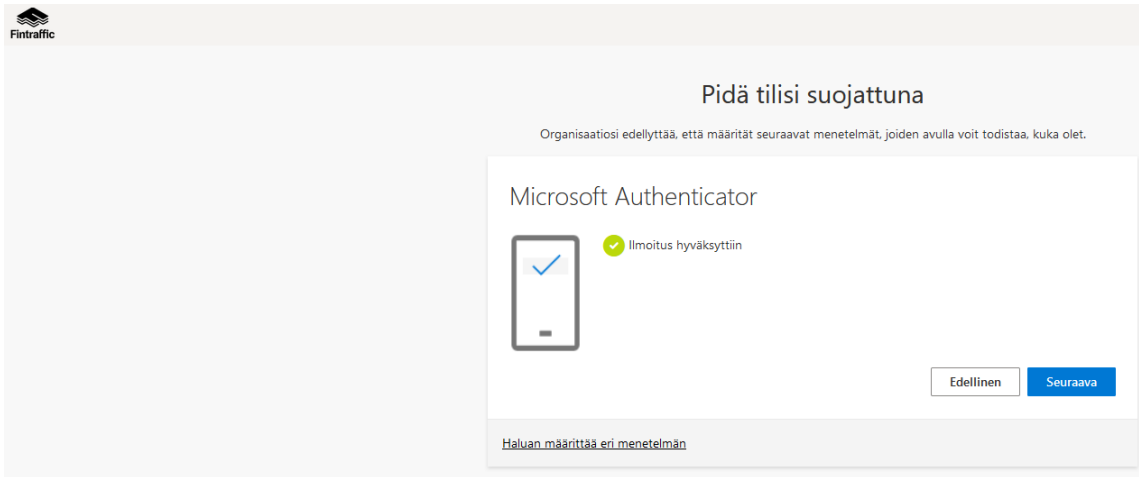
Fintraffic

Pidä tilisi suojattuna

Organisaatiosi edellyttää, että määrität seuraavat menetelmät, joiden avulla voit todistaa, kuka olet.

Microsoft Authenticator

Ilmoitus hyväksyttiin

Edellinen

Seuraava

Haluan määrittää eri menetelmän